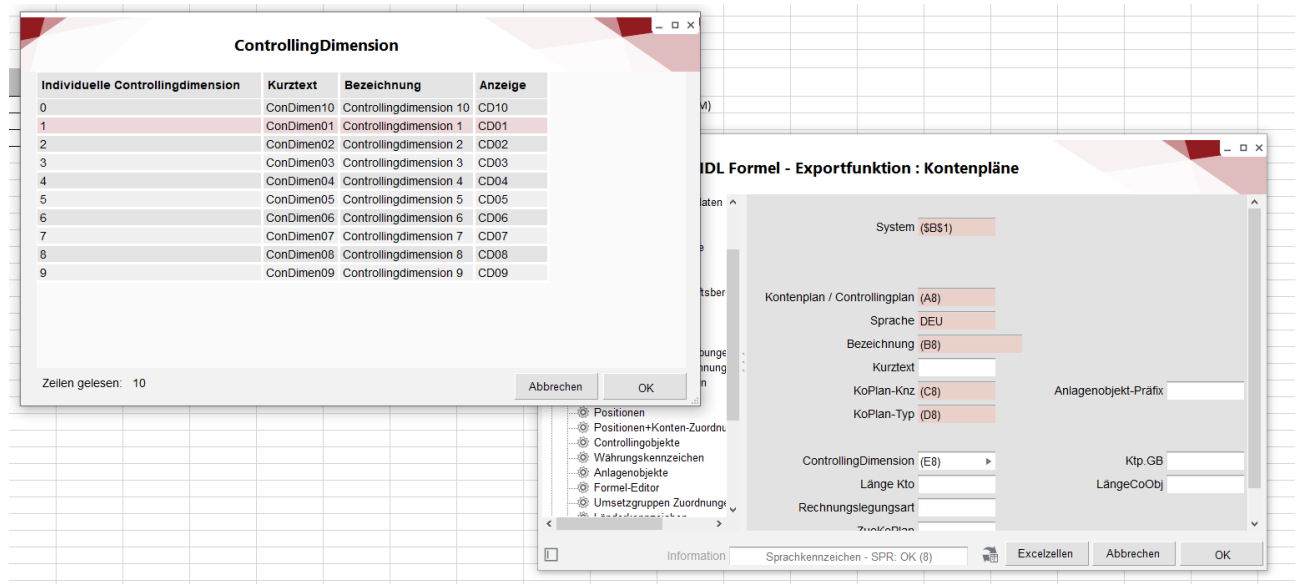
ControllingDimension

| Individuelle Controllingdimension | Kurztext | Bezeichnung | Anzeige |
|---|---|---|---|
| 0 | ConDimen10 | Controllingdimension 10 | CD10 |
| 1 | ConDimen01 | Controllingdimension 1 | CD01 |
| 2 | ConDimen02 | Controllingdimension 2 | CD02 |
| 3 | ConDimen03 | Controllingdimension 3 | CD03 |
| 4 | ConDimen04 | Controllingdimension 4 | CD04 |
| 5 | ConDimen05 | Controllingdimension 5 | CD05 |
| 6 | ConDimen06 | Controllingdimension 6 | CD06 |
| 7 | ConDimen07 | Controllingdimension 7 | CD07 |
| 8 | ConDimen08 | Controllingdimension 8 | CD08 |
| 9 | ConDimen09 | Controllingdimension 9 | CD09 |

Zeilen gelesen: 10

Abbrechen OK

M)

IDL Formel - Exportfunktion : Kontenpläne

taten
e
tsber
unge
nnung
n
Positionen
Positionen+Konten-Zuordnu
Controllingobjekte
Währungskennzeichen
Anlagenobjekte
Formel-Editor
Umsetzgruppen Zuordnunge
Länderkennzeichen

System ($B$1)
Kontenplan / Controllingplan (A8)
Sprache DEU
Bezeichnung (B8)
Kurztext
KoPlan-Knz (C8)
Anlagenobjekt-Präfix
KoPlan-Typ (D8)
ControllingDimension (E8)
Ktp.GB
Länge Kto
LängeCoObj
Rechnungslegungsart
ZuoKoPlan

Information Sprachkennzeichen - SPR: OK (8) Excelzellen Abbrechen OK